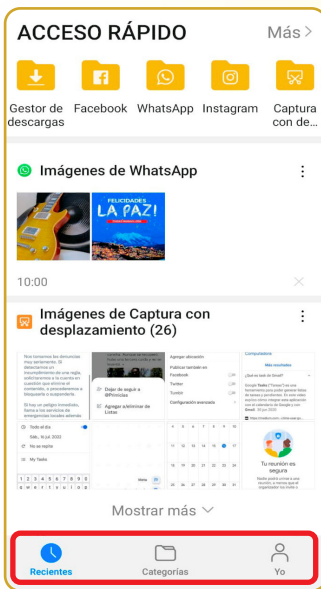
ACCESO RÁPIDO

Más >

Gestor de descargas

Facebook

WhatsApp

Instagram

Captura con de...

Imágenes de WhatsApp

FELICIDADES LA PAZ!

10:00

Imágenes de Captura con desplazamiento (26)

Mostrar más

Recientes

Categorías

Yo